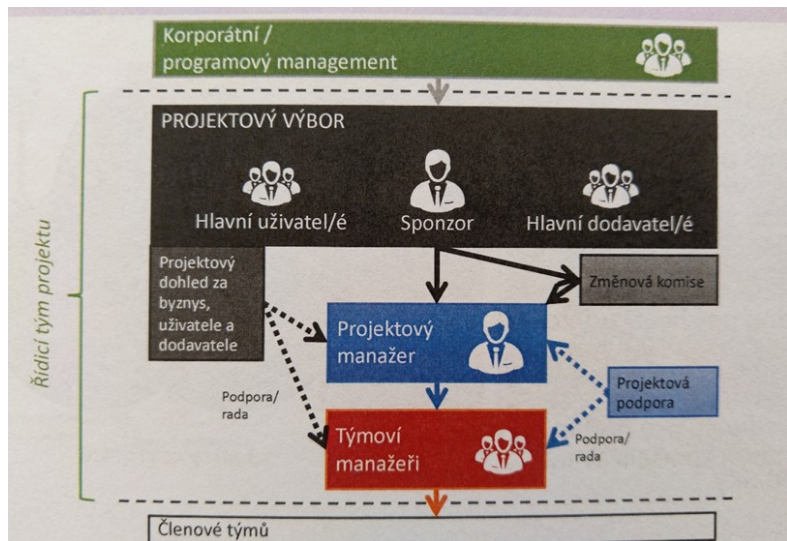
Korporátní / programový management

Řídicí tým projektu

PROJEKTOVÝ VÝBOR

Hlavní uživatel/é

Sponzor

Hlavní dodavatel/é

Projektový dohled za byznys, uživatele a dodavatele

Změnová komise

Projektový manažer

Projektová podpora

Podpora/ rada

Týmoví manažeři

Podpora/ rada

Členové týmů